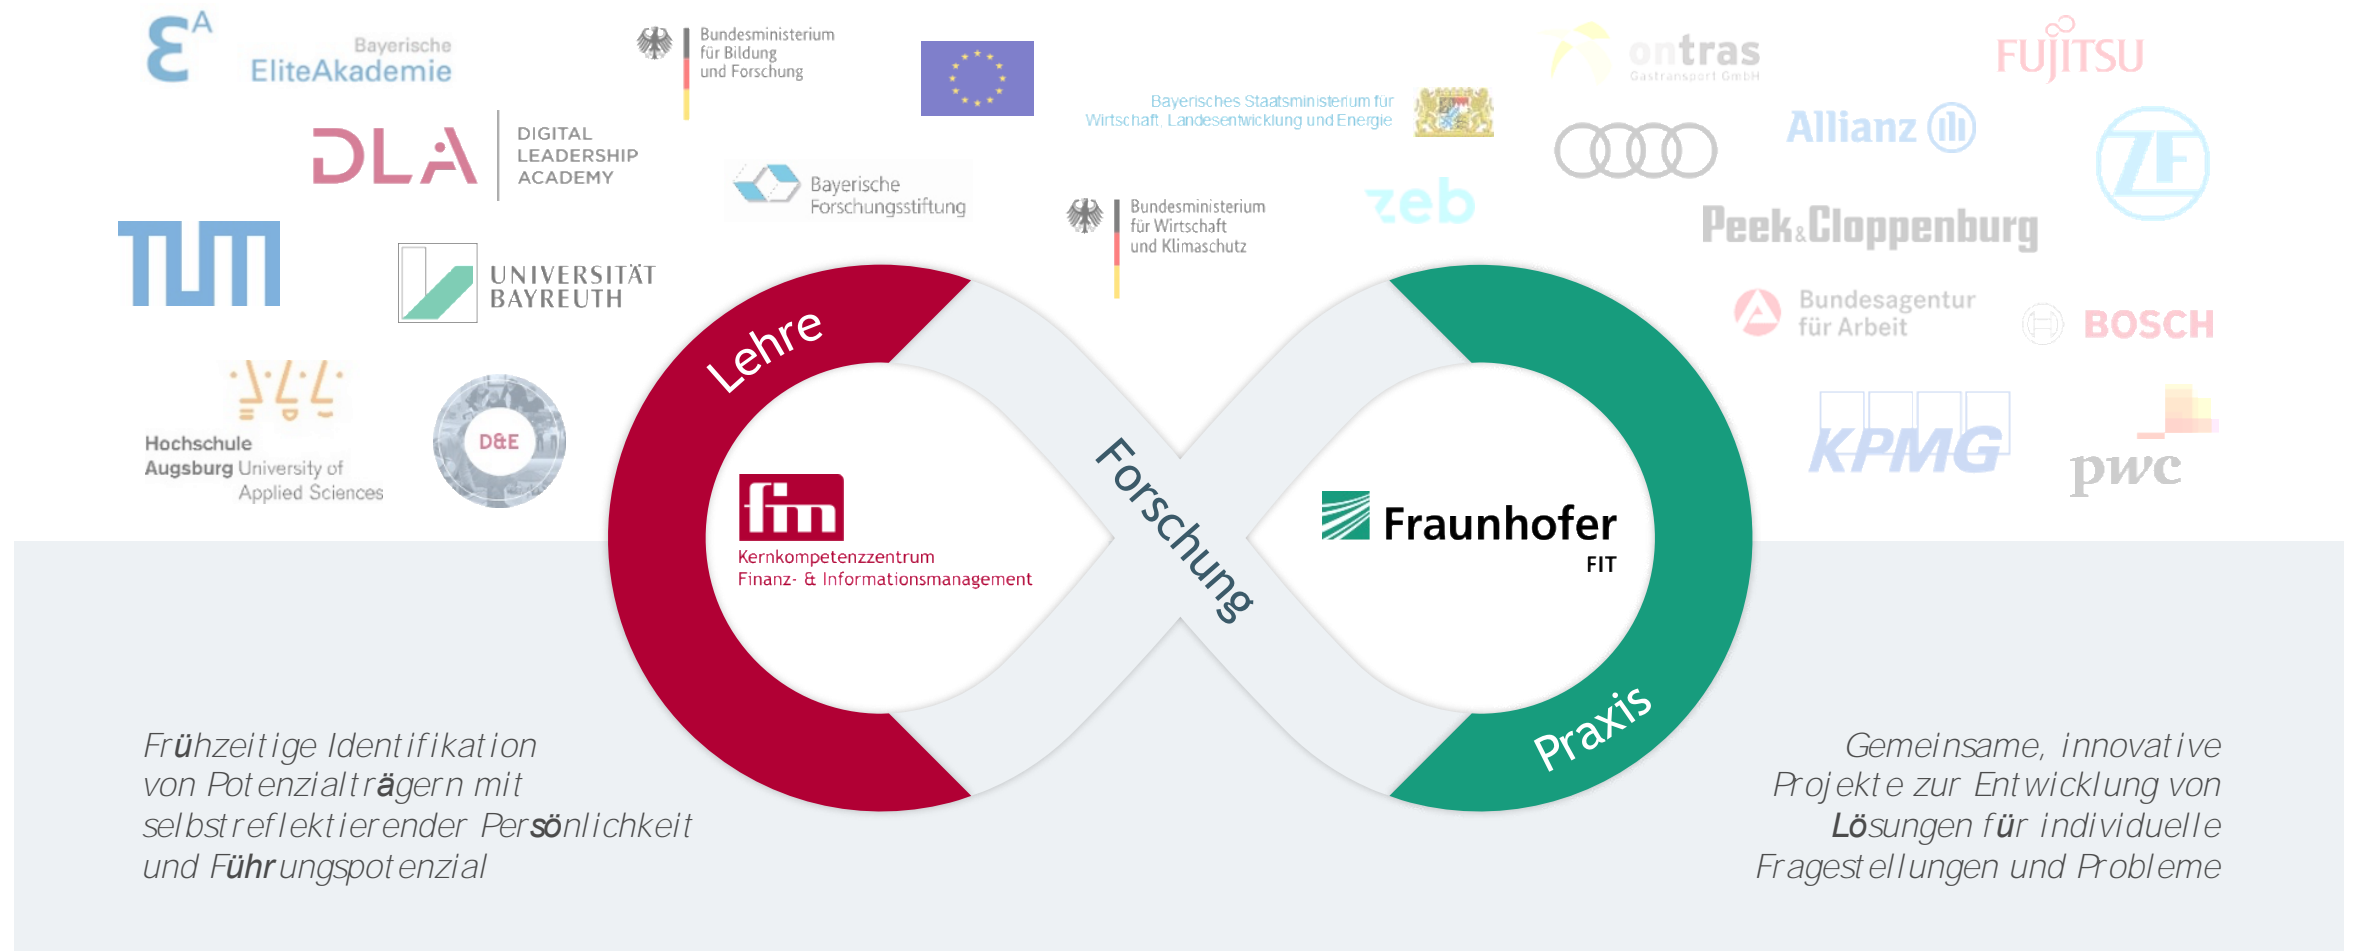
Bayerische EliteAkademie

Bundesministerium für Bildung und Forschung

DLA DIGITAL LEADERSHIP ACADEMY

Bayerische Forschungsstiftung

TUM

UNIVERSITÄT BAYREUTH

Hochschule Augsburg University of Applied Sciences

D&E

Bayerisches Staatsministerium für Wirtschaft, Landesentwicklung und Energie

Bundesministerium für Wirtschaft und Klimaschutz

ontras Gastransport GmbH

FUJITSU

Allianz

ZF

zeb

Peek&Cloppenburg

Bundesagentur für Arbeit

BOSCH

KPMG

pwc

Lehre

Forschung

Praxis

fim Kernkompetenzzentrum Finanz- & Informationsmanagement

Fraunhofer FIT

Frühzeitige Identifikation von Potenzialträgern mit selbstreflektierender Persönlichkeit und Führungspotenzial

Gemeinsame, innovative Projekte zur Entwicklung von Lösungen für individuelle Fragestellungen und Probleme